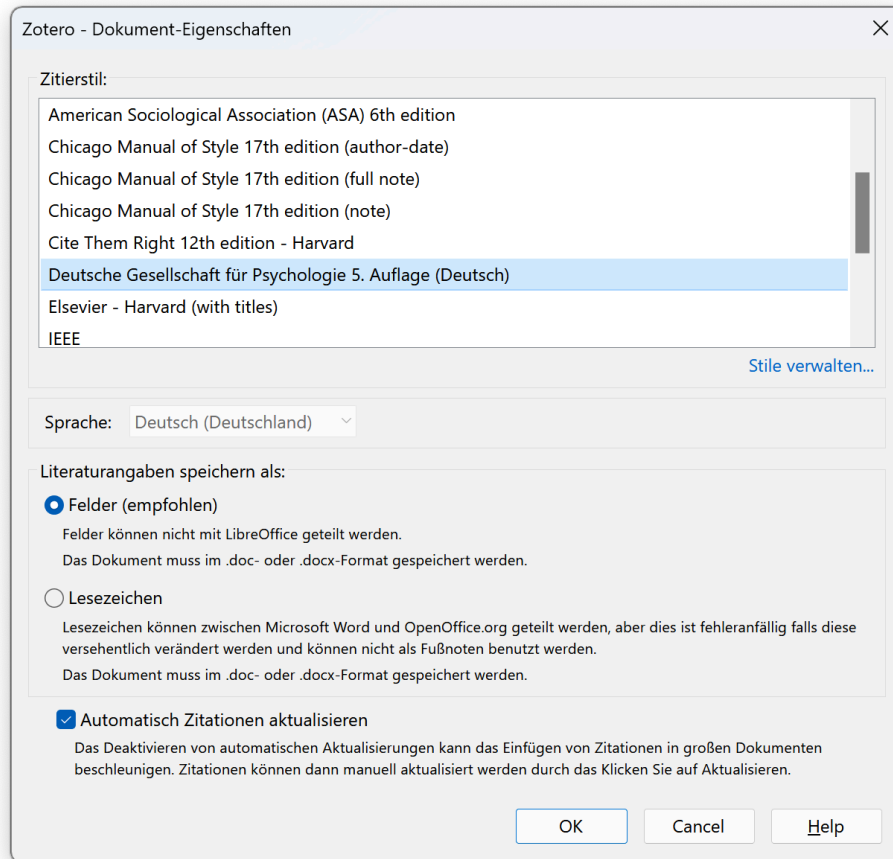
Zotero - Dokument-Eigenschaften

Zitierstil:

American Sociological Association (ASA) 6th edition
Chicago Manual of Style 17th edition (author-date)
Chicago Manual of Style 17th edition (full note)
Chicago Manual of Style 17th edition (note)
Cite Them Right 12th edition - Harvard
Deutsche Gesellschaft für Psychologie 5. Auflage (Deutsch)
Elsevier - Harvard (with titles)
IEEE

Stile verwalten...

Sprache: Deutsch (Deutschland)

Literaturangaben speichern als:

Felder (empfohlen)
Felder können nicht mit LibreOffice geteilt werden.
Das Dokument muss im .doc- oder .docx-Format gespeichert werden.

Lesezeichen
Lesezeichen können zwischen Microsoft Word und OpenOffice.org geteilt werden, aber dies ist fehleranfällig falls diese versehentlich verändert werden und können nicht als Fußnoten benutzt werden.
Das Dokument muss im .doc- oder .docx-Format gespeichert werden.

Automatisch Zitationen aktualisieren
Das Deaktivieren von automatischen Aktualisierungen kann das Einfügen von Zitationen in großen Dokumenten beschleunigen. Zitationen können dann manuell aktualisiert werden durch das Klicken Sie auf Aktualisieren.

OK Cancel Help